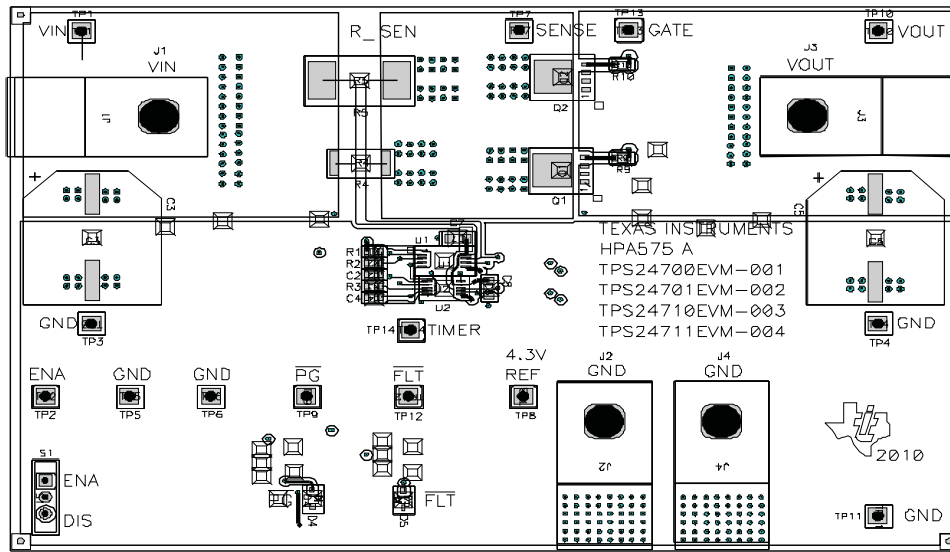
TP1
VIN
J1
VIN
J1
R_SEN
R5
R4
TP7
SENSE
TP13
GATE
R10
Q2
R9
Q1
TP10
VOUT
J3
VOUT
J3
C3
C1
C5
C6
R1
R2
C2
R3
C4
U1
U2
C7
C8
TEXAS INSTRUMENTS
HPA575 A
TPS24700EVM-001
TPS24701EVM-002
TPS24710EVM-003
TPS24711EVM-004
GND
TP3
TP14
TIMER
GND
TP4
4.3V
REF
TP8
J2
GND
J4
GND
J2
J4
ENA
TP2
GND
TP5
GND
TP6
$\overline{PG}$
TP9
$\overline{FLT}$
TP12
2010
S1
ENA
DIS
PG
D4
D5
$\overline{FLT}$
TP11
GND